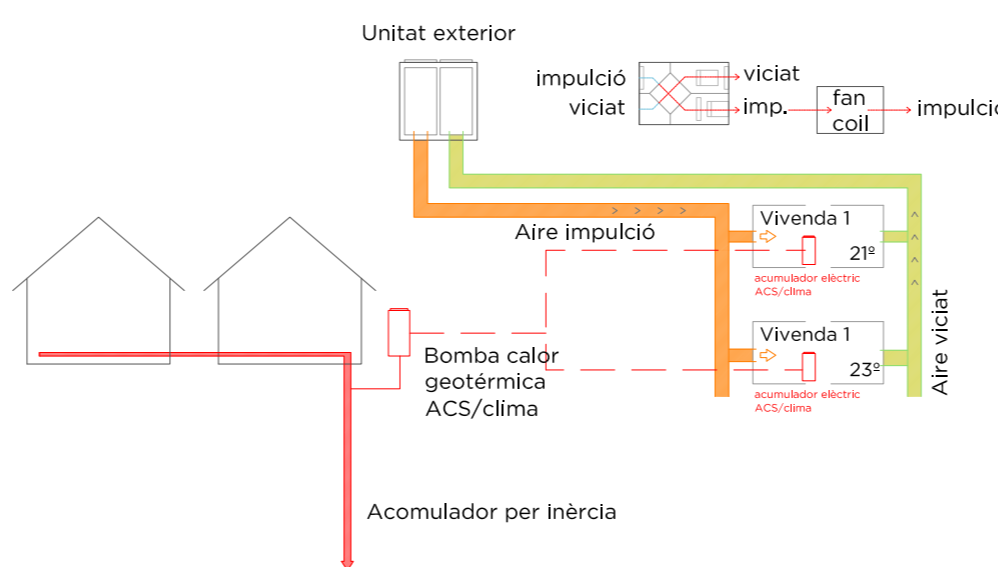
Unitat exterior

impulció
viciat
viciat
imp.
fan coil
impulció

Aire impulció

Vivenda 1
21º
acumulador elèctric ACS/clima

Vivenda 1
23º
acumulador elèctric ACS/clima

Aire viciat

Bomba calor geotérmica ACS/clima

Acomulador per inèrcia